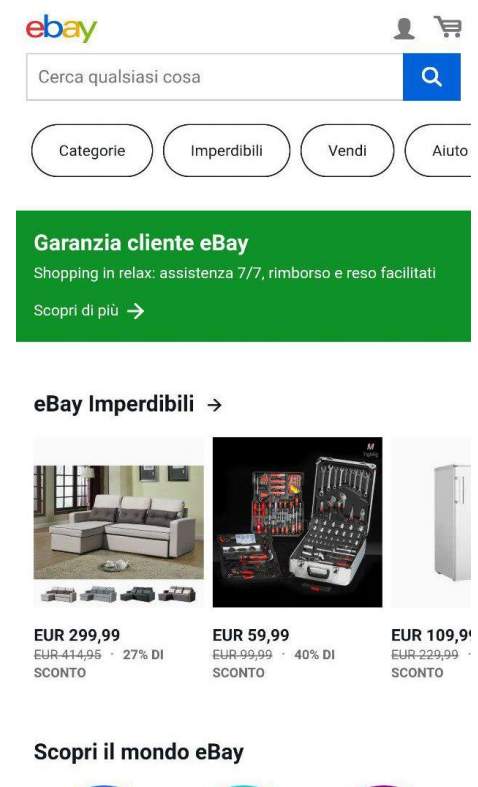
ebay

Cerca qualsiasi cosa

Categorie

Imperdibili

Vendi

Aiuto

Garanzia cliente eBay

Shopping in relax: assistenza 7/7, rimborso e reso facilitati

Scopri di più →

eBay Imperdibili →

EUR 299,99
~~EUR 414,95~~ · 27% DI SCONTO

EUR 59,99
~~EUR 99,99~~ · 40% DI SCONTO

EUR 109,9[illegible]
~~EUR 229,99~~ · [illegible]
SCONTO

Scopri il mondo eBay